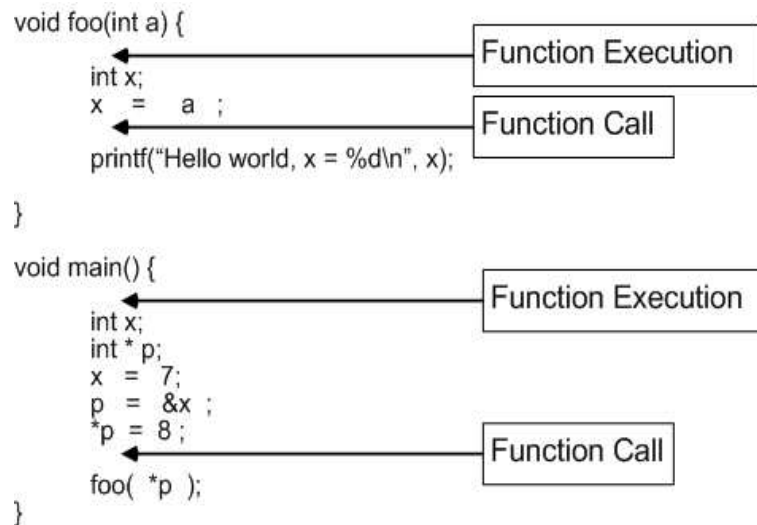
void foo(int a) {
Function Execution
int x;
x = a ;
Function Call
printf(“Hello world, x = %d\n”, x);
}

void main() {
Function Execution
int x;
int * p;
x = 7;
p = &x ;
*p = 8 ;
Function Call
foo( *p );
}